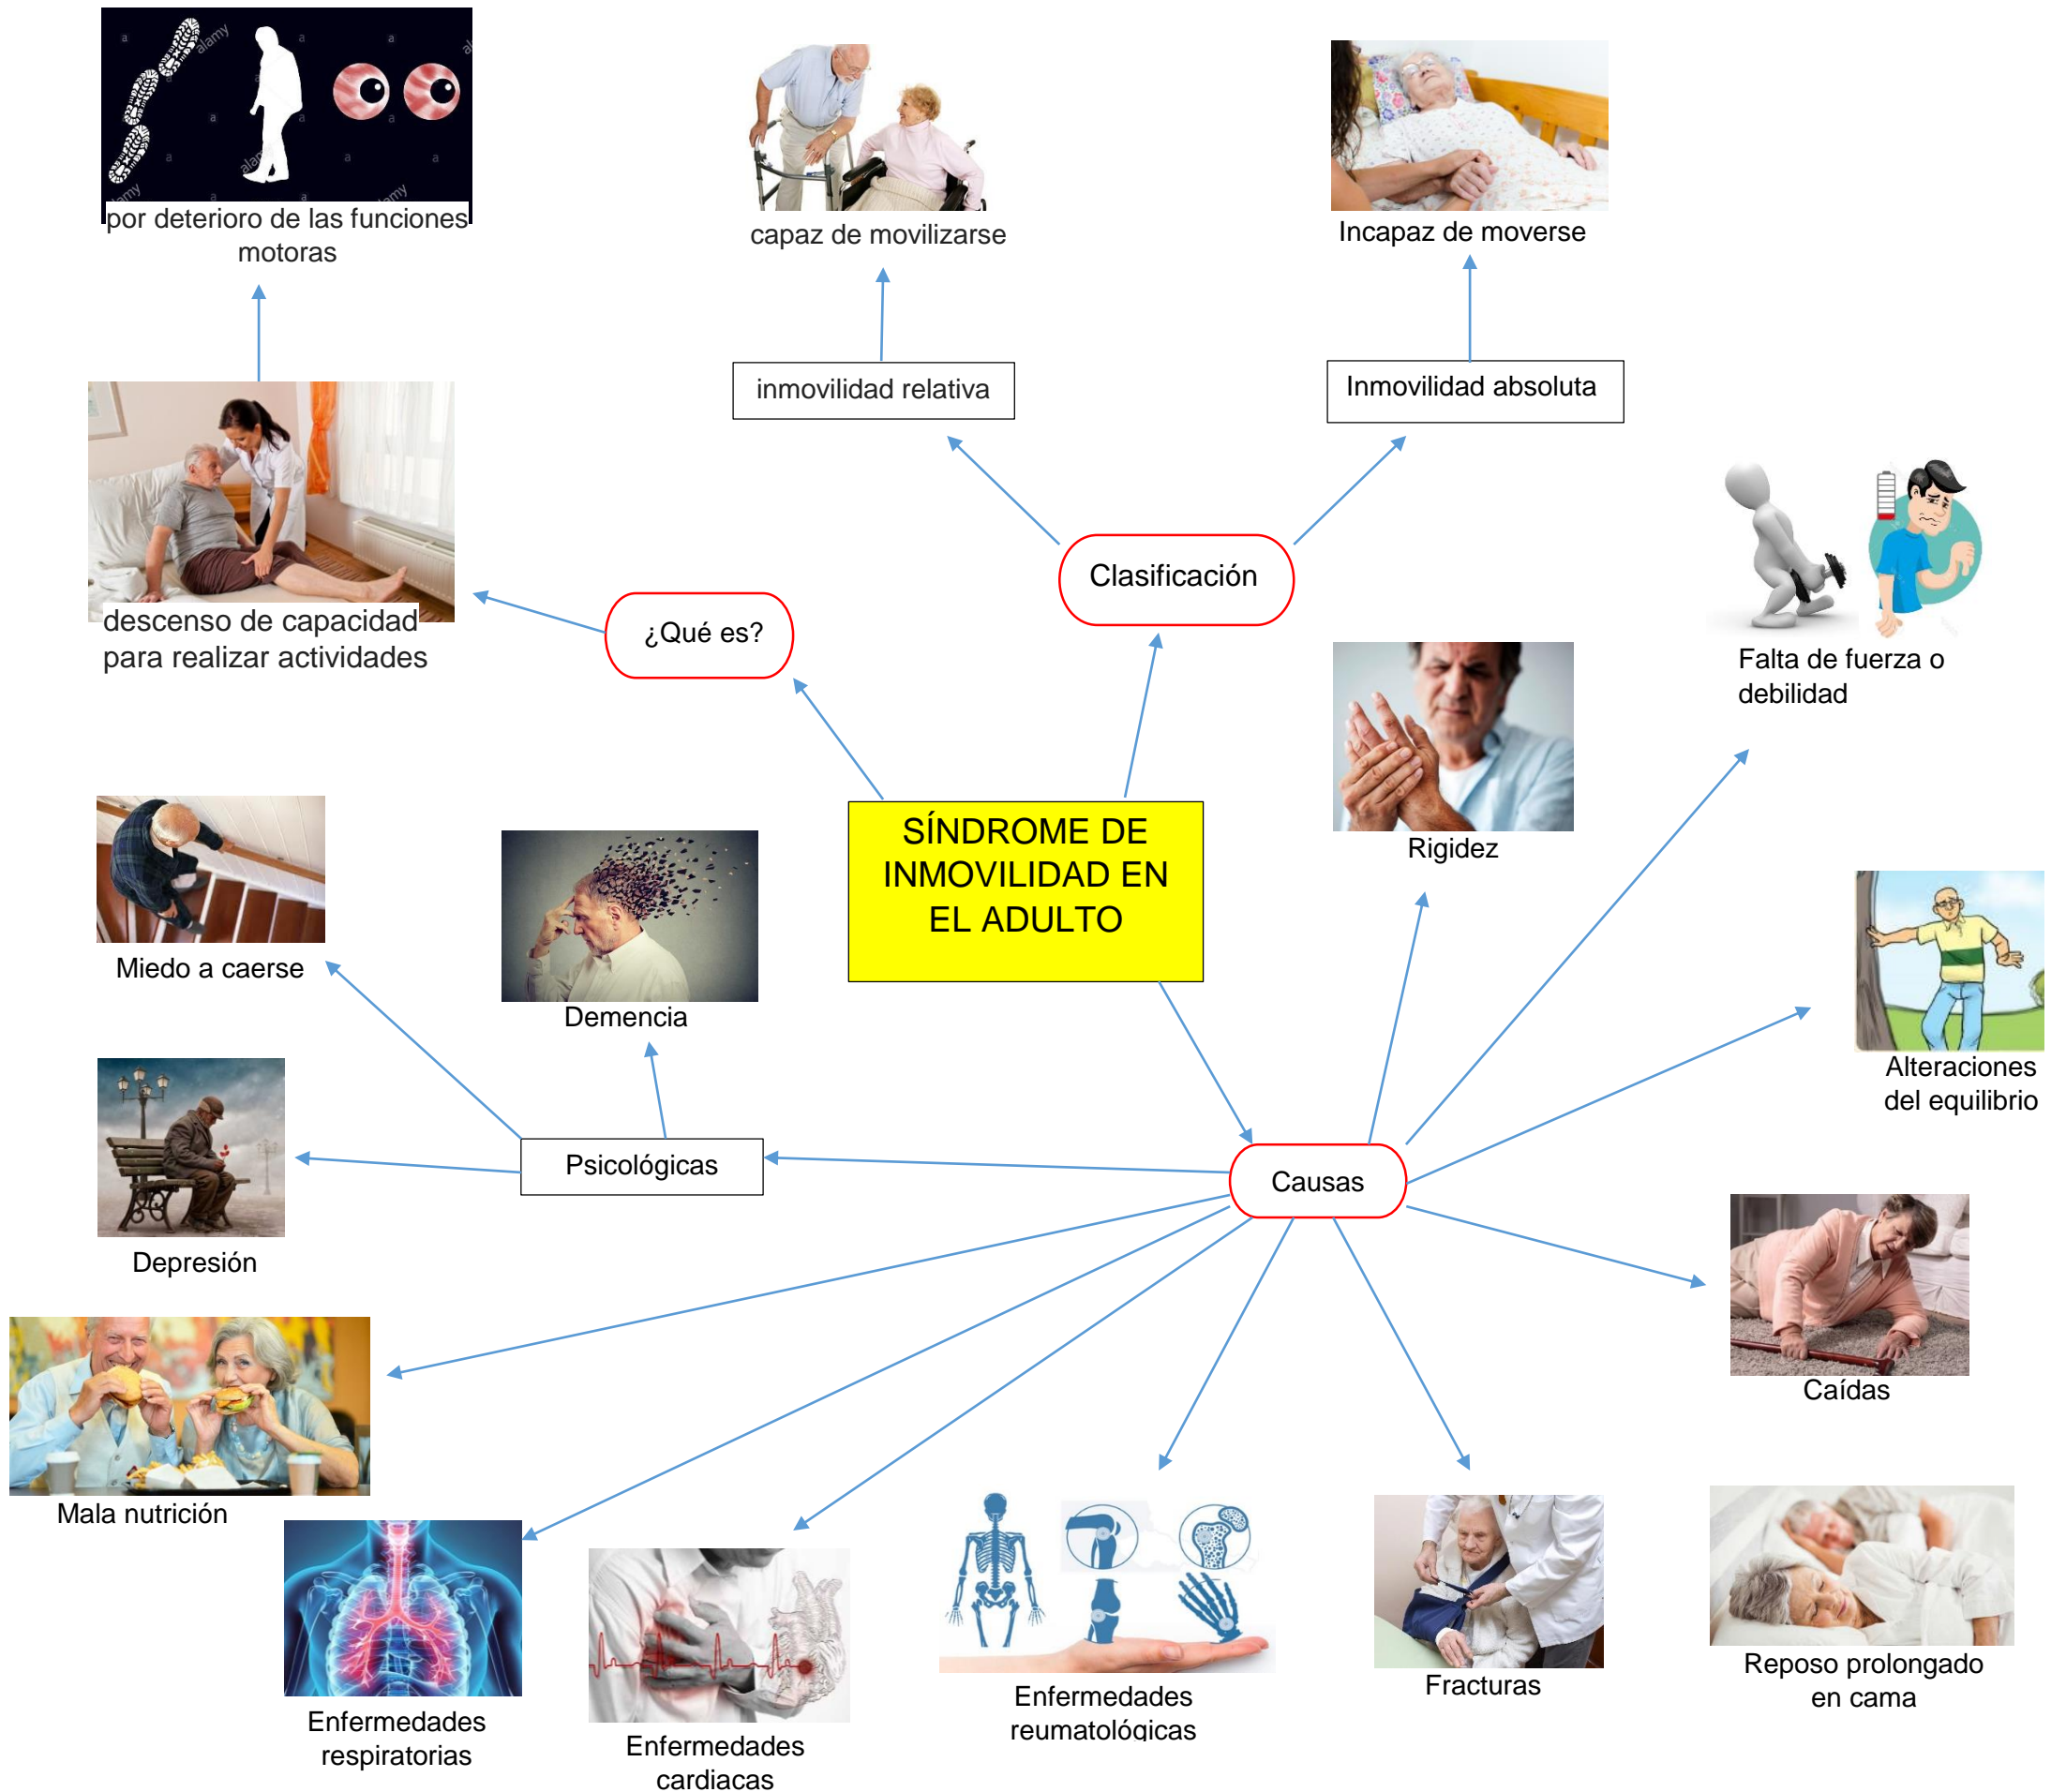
SÍNDROME DE INMOVILIDAD EN EL ADULTO

¿Qué es?

descenso de capacidad para realizar actividades

por deterioro de las funciones motoras

Clasificación

inmovilidad relativa

capaz de movilizarse

Inmovilidad absoluta

Incapaz de moverse

Causas

Psicológicas

Miedo a caerse

Demencia

Depresión

Mala nutrición

Enfermedades respiratorias

Enfermedades cardiacas

Enfermedades reumatológicas

Fracturas

Reposo prolongado en cama

Caídas

Alteraciones del equilibrio

Falta de fuerza o debilidad

Rigidez